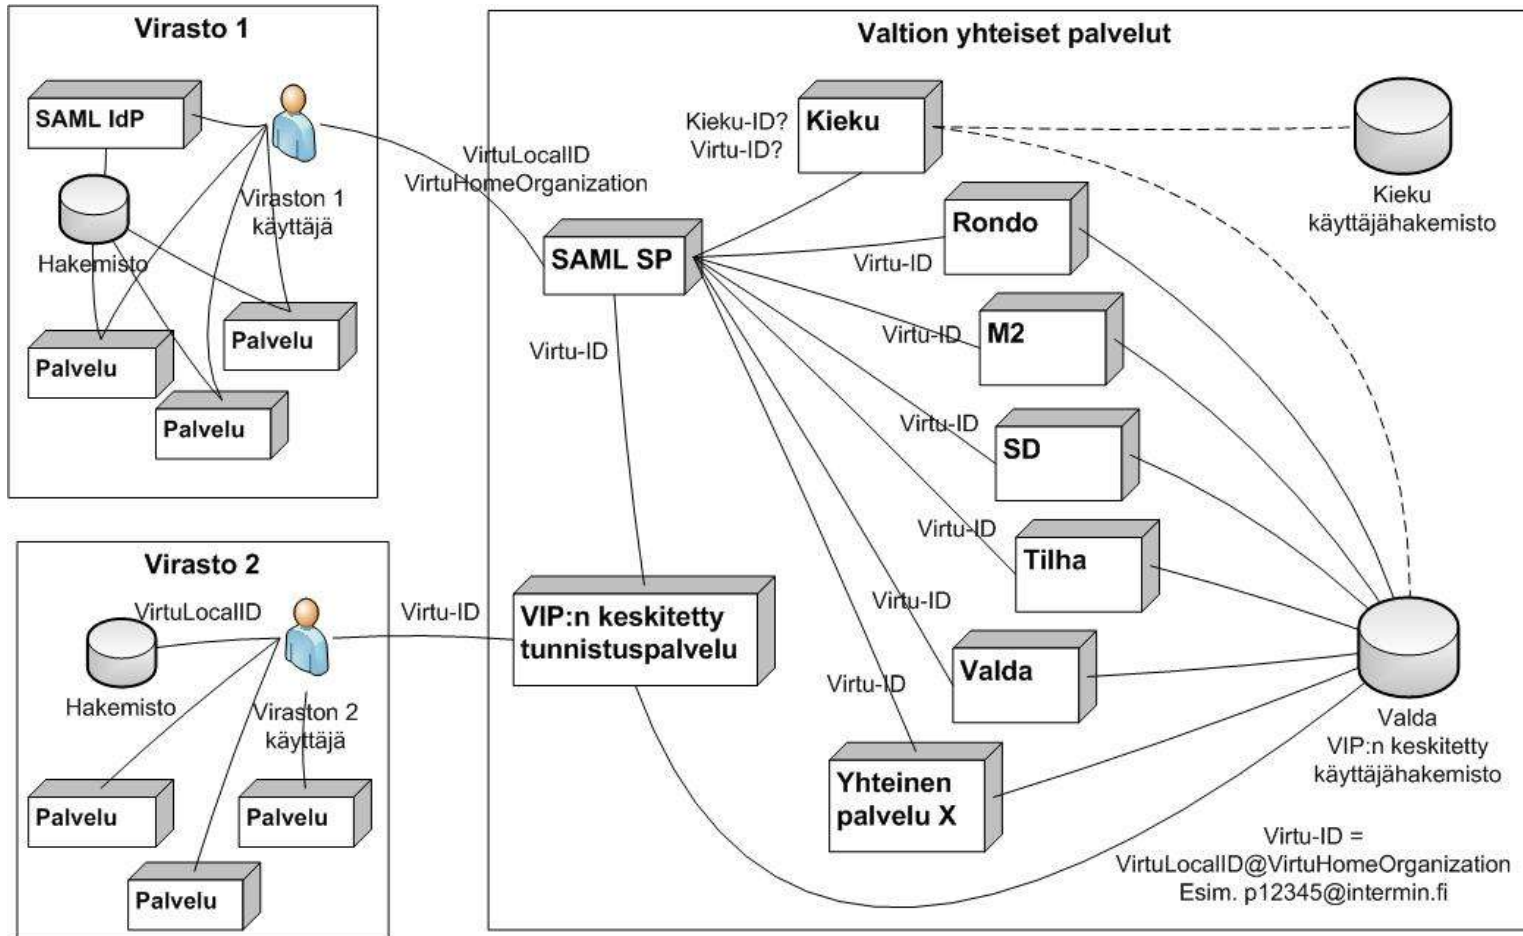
Virasto 1

SAML IdP

Viraston 1 käyttäjä

Hakemisto

Palvelu

Palvelu

Palvelu

Virasto 2

VirtuLocalID

Hakemisto

Viraston 2 käyttäjä

Palvelu

Palvelu

Palvelu

Virtu-ID

Valtion yhteiset palvelut

VirtuLocalID
VirtuHomeOrganization

Kieku-ID?
Virtu-ID?

Kieku

Kieku käyttäjähakemisto

SAML SP

Virtu-ID

Rondo

Virtu-ID

Virtu-ID

M2

Virtu-ID

SD

Virtu-ID

Tilha

Virtu-ID

Valda

Virtu-ID

Yhteinen palvelu X

VIP:n keskitetty tunnistuspalvelu

Valda
VIP:n keskitetty käyttäjähakemisto

Virtu-ID =
VirtuLocalID@VirtuHomeOrganization
Esim. p12345@intermin.fi